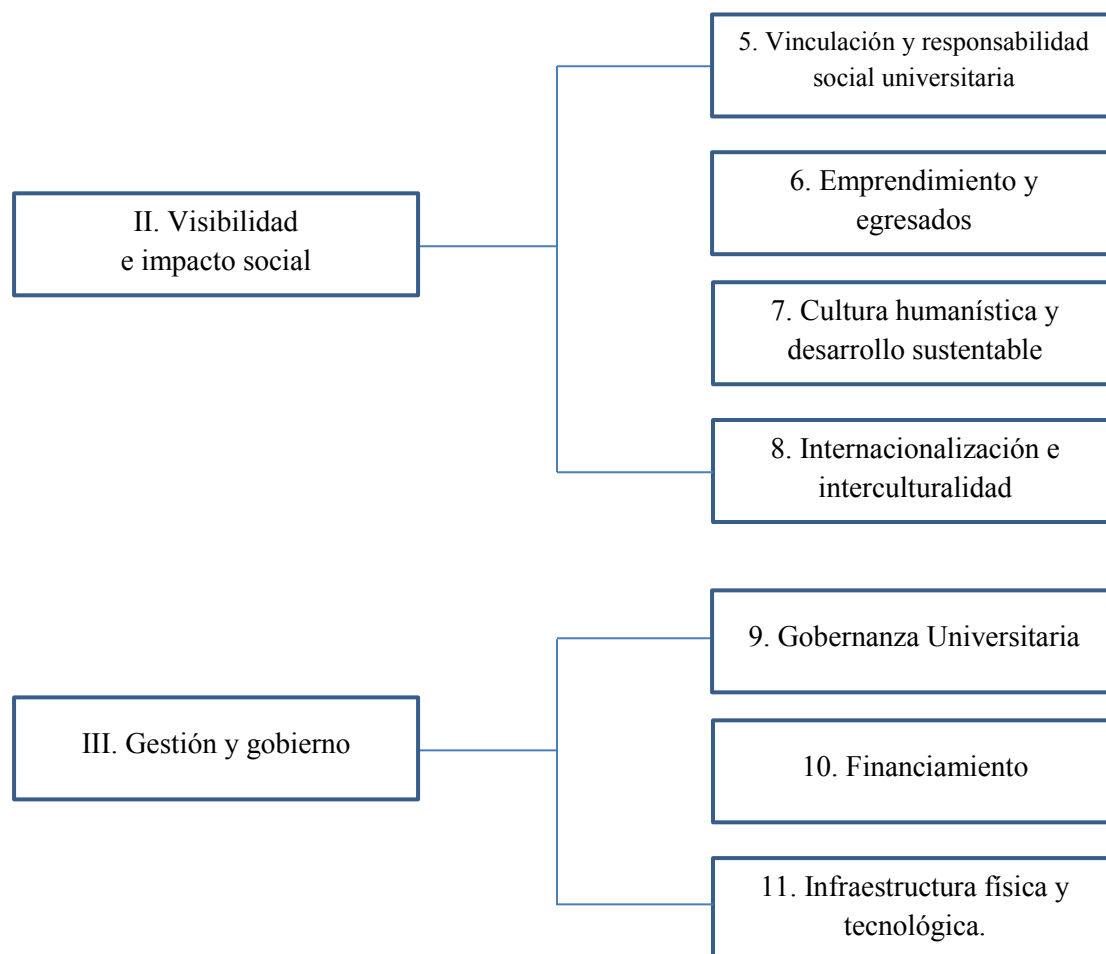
II. Visibilidad e impacto social

5. Vinculación y responsabilidad social universitaria

6. Emprendimiento y egresados

7. Cultura humanística y desarrollo sustentable

8. Internacionalización e interculturalidad

III. Gestión y gobierno

9. Gobernanza Universitaria

10. Financiamiento

11. Infraestructura física y tecnológica.